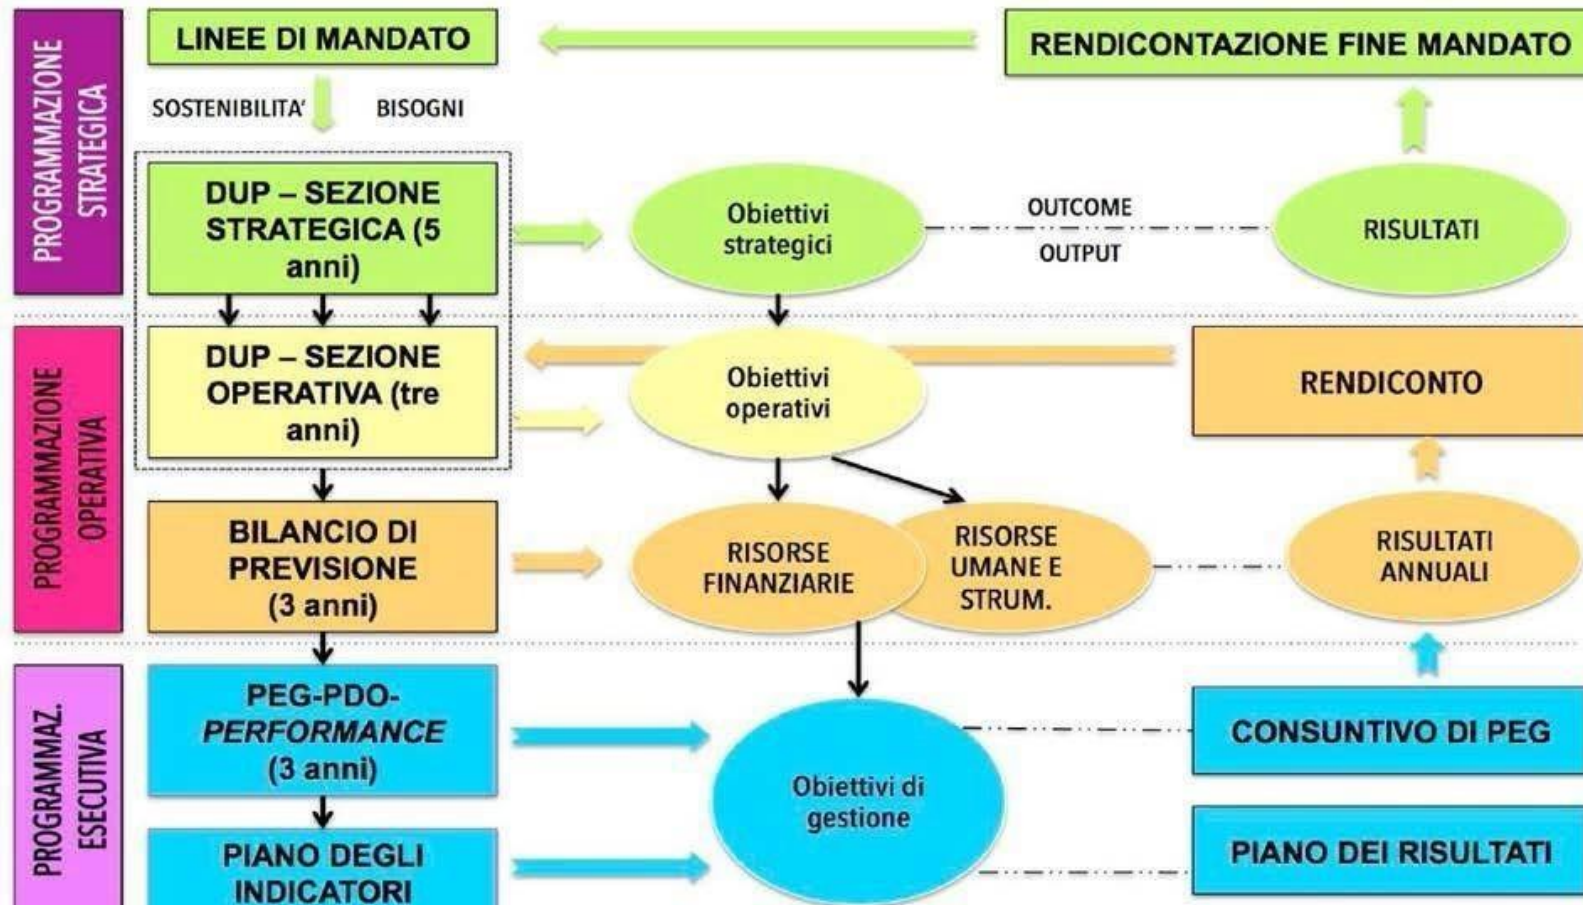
PROGRAMMAZIONE STRATEGICA

LINEE DI MANDATO

RENDICONTAZIONE FINE MANDATO

SOSTENIBILITA'

BISOGNI

DUP – SEZIONE STRATEGICA (5 anni)

Obiettivi strategici

OUTCOME

OUTPUT

RISULTATI

PROGRAMMAZIONE OPERATIVA

DUP – SEZIONE OPERATIVA (tre anni)

Obiettivi operativi

RENDICONTO

BILANCIO DI PREVISIONE (3 anni)

RISORSE FINANZIARIE

RISORSE UMANE E STRUM.

RISULTATI ANNUALI

PROGRAMMAZ. ESECUTIVA

PEG-PDO-*PERFORMANCE* (3 anni)

Obiettivi di gestione

CONSUNTIVO DI PEG

PIANO DEGLI INDICATORI

PIANO DEI RISULTATI